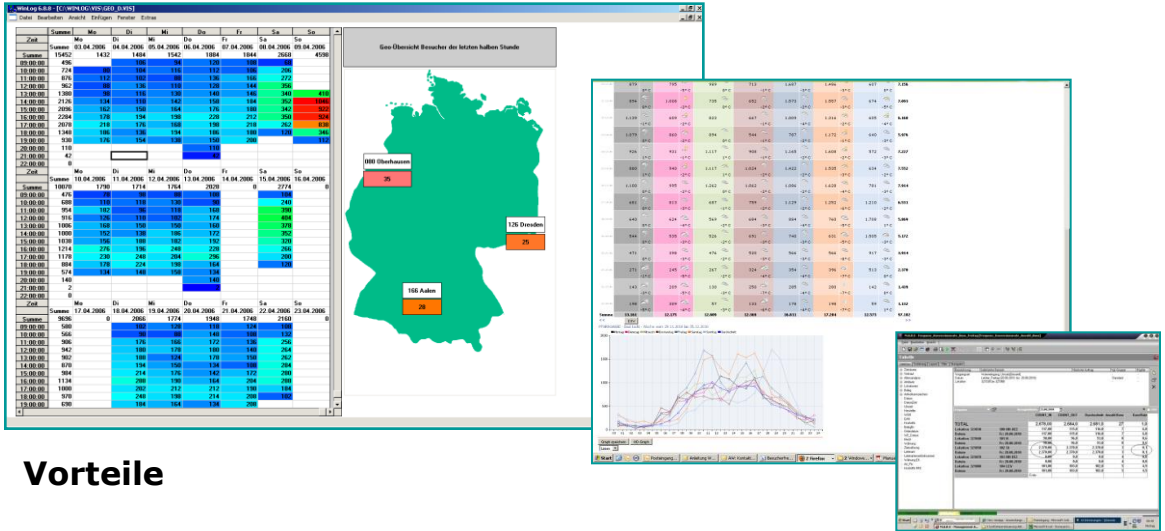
WinLog 6.8.0 - [C:\WINLOG.VIS\GEO_0.VIS]

Datei Bearbeiten Ansicht Einfügen Fenster Extras

| Zeit | Summe | Mo | Di | Mi | Do | Fr | Sa | So |
|---|---|---|---|---|---|---|---|---|
| | Summe | 03.04.2006 | 04.04.2006 | 05.04.2006 | 06.04.2006 | 07.04.2006 | 08.04.2006 | 09.04.2006 |
| Summe | 15452 | 1432 | 1484 | 1542 | 1884 | 1844 | 2668 | 4590 |
| 09:00:00 | 496 | | 106 | 94 | 120 | | | |
| 10:00:00 | 724 | | | | | | | |
| 11:00:00 | 876 | 112 | 102 | 98 | 136 | 166 | 272 | |
| 12:00:00 | 962 | | 136 | 118 | 126 | 144 | 356 | |
| 13:00:00 | 1380 | | 116 | 130 | 140 | 146 | 340 | 410 |
| 14:00:00 | 2126 | 134 | 118 | 142 | 158 | 184 | 352 | |
| 15:00:00 | 2096 | 162 | 156 | 164 | 176 | 180 | 342 | |
| 16:00:00 | 2284 | 178 | 194 | 198 | 228 | 212 | 350 | |
| 17:00:00 | 2070 | 218 | 176 | 168 | 198 | 218 | 262 | |
| 18:00:00 | 1340 | 186 | 136 | 194 | 186 | 180 | 128 | 346 |
| 19:00:00 | 930 | 176 | 154 | 130 | 158 | 200 | | |
| 20:00:00 | 110 | | | | 110 | | | |
| 21:00:00 | 42 | | | | | | | |
| 22:00:00 | 0 | | | | | | | |

| Zeit | | Mo | Di | Mi | Do | Fr | Sa | So |
|---|---|---|---|---|---|---|---|---|
| | Summe | 10.04.2006 | 11.04.2006 | 12.04.2006 | 13.04.2006 | 14.04.2006 | 15.04.2006 | 16.04.2006 |
| Summe | 10070 | 1790 | 1714 | 1764 | 2020 | 0 | 2774 | 0 |
| 09:00:00 | 476 | | | | | | | |
| 10:00:00 | 680 | 118 | 118 | 136 | 98 | | 240 | |
| 11:00:00 | 954 | 102 | 98 | 118 | 108 | | 390 | |
| 12:00:00 | 916 | 126 | 118 | 102 | 174 | | 404 | |
| 13:00:00 | 1006 | 168 | 150 | 150 | 158 | | 378 | |
| 14:00:00 | 1000 | 152 | 136 | 186 | 172 | | 352 | |
| 15:00:00 | 1030 | 156 | 180 | 182 | 192 | | 320 | |
| 16:00:00 | 1214 | 276 | 196 | 240 | 226 | | 266 | |
| 17:00:00 | 1170 | 230 | 240 | 204 | 296 | | 200 | |
| 18:00:00 | 884 | 178 | 224 | 198 | 164 | | 120 | |
| 19:00:00 | 574 | 134 | 148 | 156 | 134 | | | |
| 20:00:00 | 140 | | | | 140 | | | |
| 21:00:00 | 2 | | | | | | | |
| 22:00:00 | 0 | | | | | | | |

| Zeit | | Mo | Di | Mi | Do | Fr | Sa | So |
|---|---|---|---|---|---|---|---|---|
| | Summe | 17.04.2006 | 18.04.2006 | 19.04.2006 | 20.04.2006 | 21.04.2006 | 22.04.2006 | 23.04.2006 |
| Summe | 9696 | 0 | 2066 | 1774 | 1948 | 1748 | 2160 | 0 |
| 09:00:00 | 580 | | 182 | 120 | 118 | 124 | | |
| 10:00:00 | 566 | | 98 | 98 | 140 | 108 | 132 | |
| 11:00:00 | 906 | | 176 | 166 | 172 | 136 | 256 | |
| 12:00:00 | 942 | | 180 | 178 | 180 | 140 | 264 | |
| 13:00:00 | 902 | | 180 | 124 | 178 | 150 | 262 | |
| 14:00:00 | 870 | | 194 | 150 | 134 | 188 | 284 | |
| 15:00:00 | 904 | | 214 | 176 | 142 | 172 | 200 | |
| 16:00:00 | 1134 | | 280 | 190 | 164 | 204 | 280 | |
| 17:00:00 | 1000 | | 202 | 212 | 212 | 198 | 176 | |
| 18:00:00 | 970 | | 240 | 198 | 214 | 200 | | |
| 19:00:00 | 690 | | 184 | 164 | 134 | 208 | | |

Geo-Übersicht Besucher der letzten halben Stunde

000 Oberhausen
35

126 Dresden
25

166 Aalen
20

Vorteile